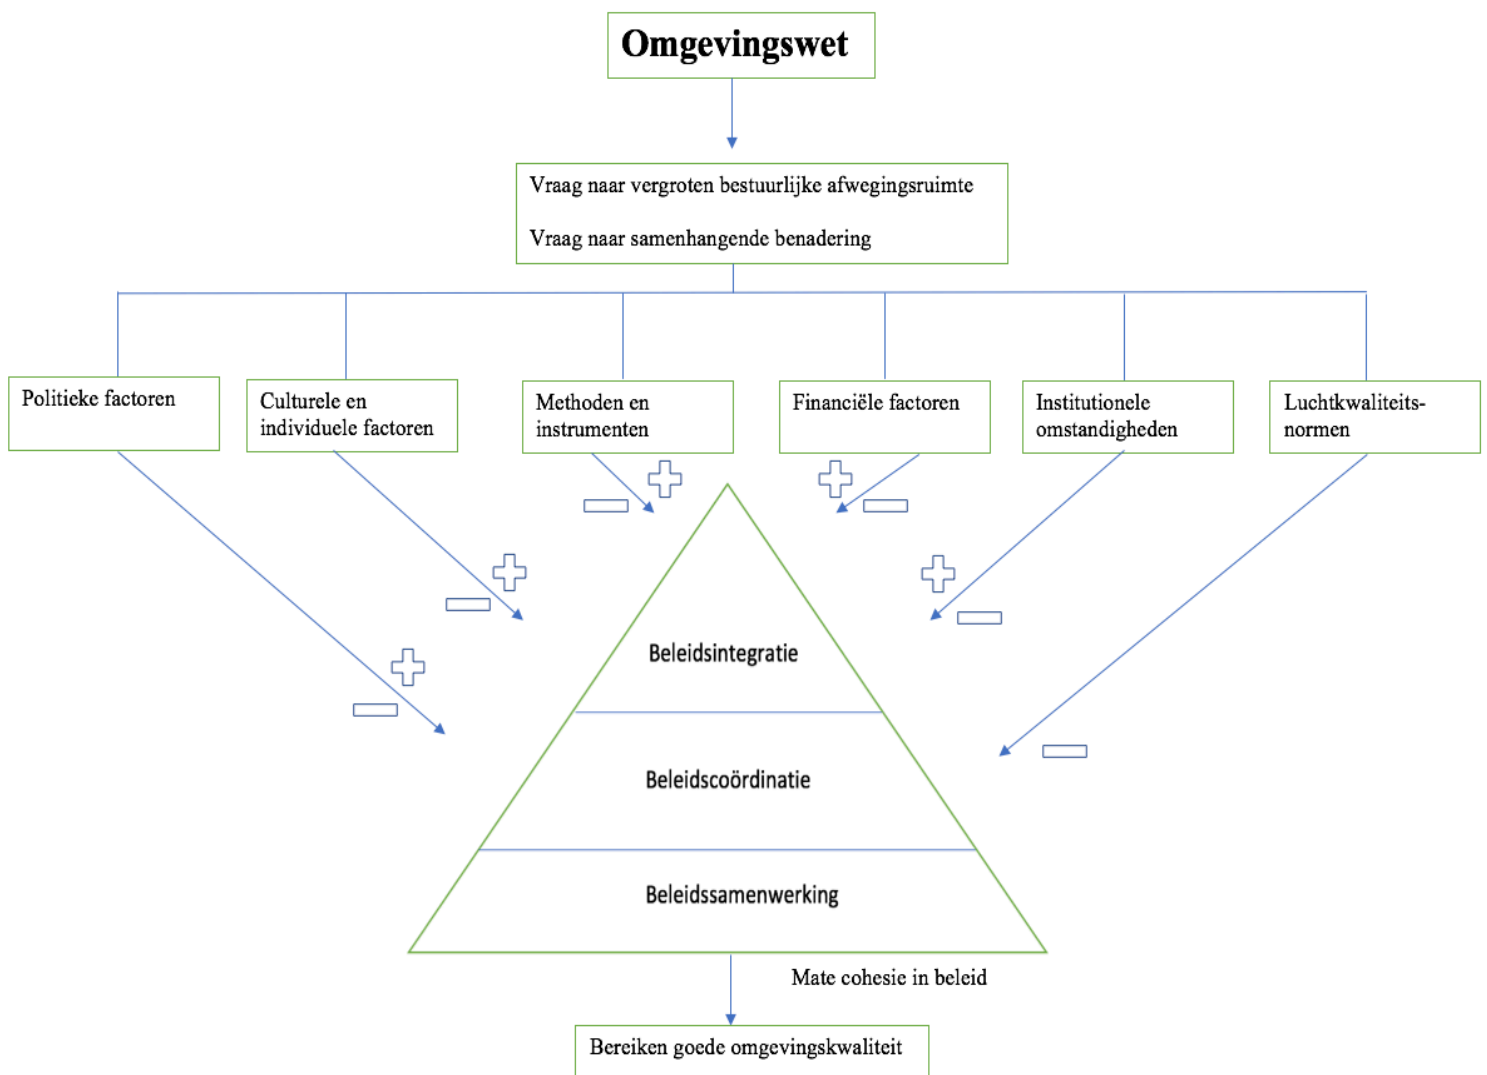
Omgevingswet

Vraag naar vergroten bestuurlijke afwegingsruimte

Vraag naar samenhangende benadering

Politieke factoren

Culturele en individuele factoren

Methoden en instrumenten

Financiële factoren

Institutionele omstandigheden

Luchtkwaliteitsnormen

Beleidsintegratie

Beleidscoördinatie

Beleidssamenwerking

Mate cohesie in beleid

Bereiken goede omgevingskwaliteit